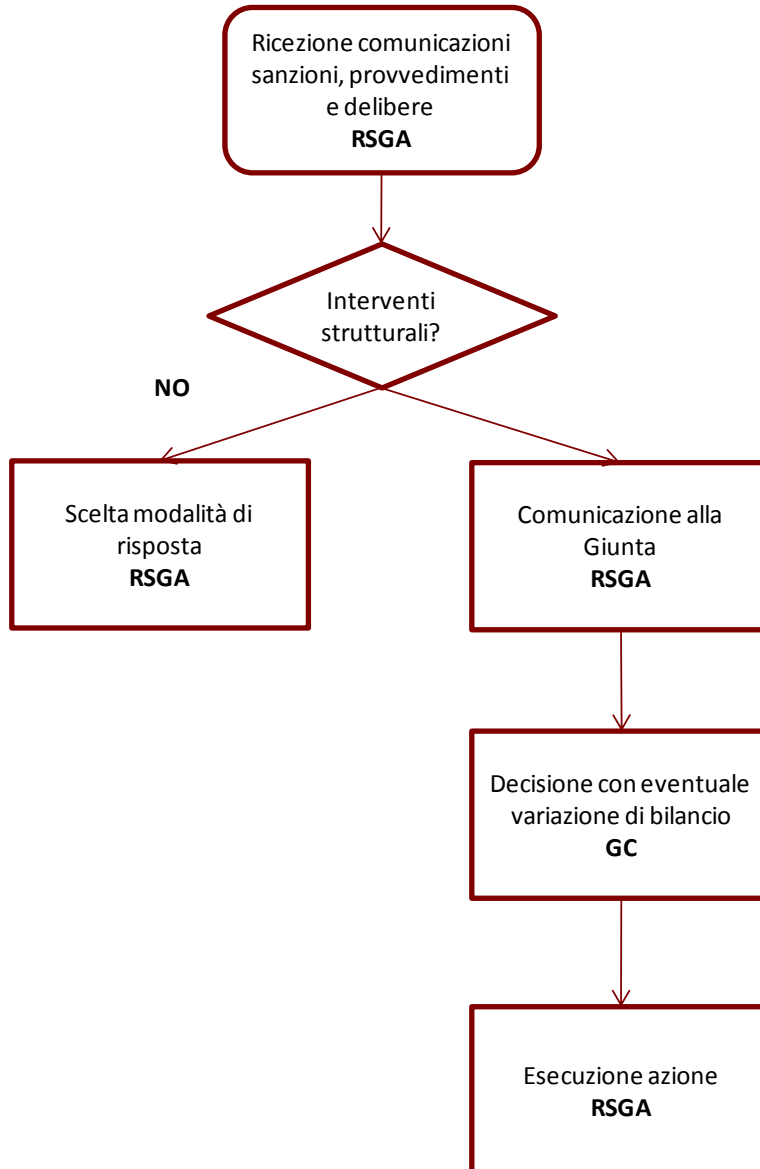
Ricezione comunicazioni sanzioni, provvedimenti e delibere
**RSGA**

Interventi strutturali?

**NO**

Scelta modalità di risposta
**RSGA**

Comunicazione alla Giunta
**RSGA**

Decisione con eventuale variazione di bilancio
**GC**

Esecuzione azione
**RSGA**